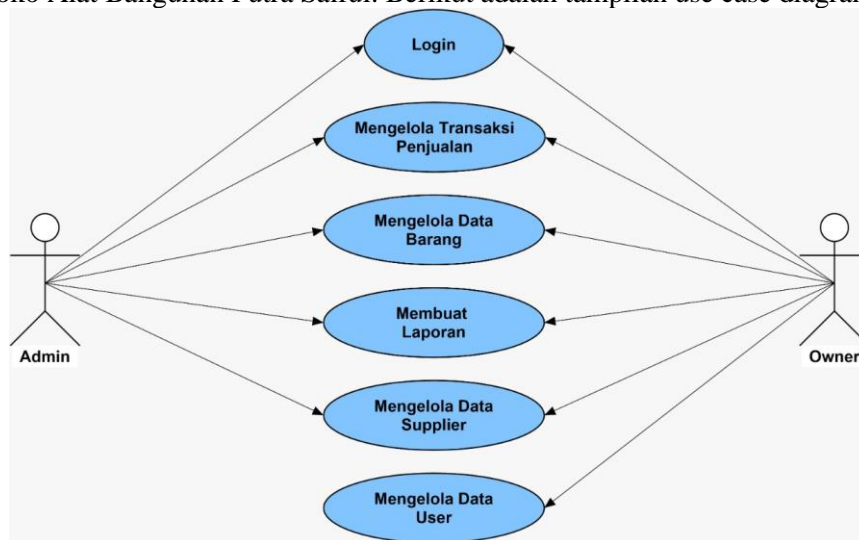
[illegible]oko Alat Bangunan Putra Sahrul. Berikut adalah tampilan use case diagra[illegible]

Login

Mengelola Transaksi Penjualan

Mengelola Data Barang

Membuat Laporan

Mengelola Data Supplier

Mengelola Data User

Admin

Owner